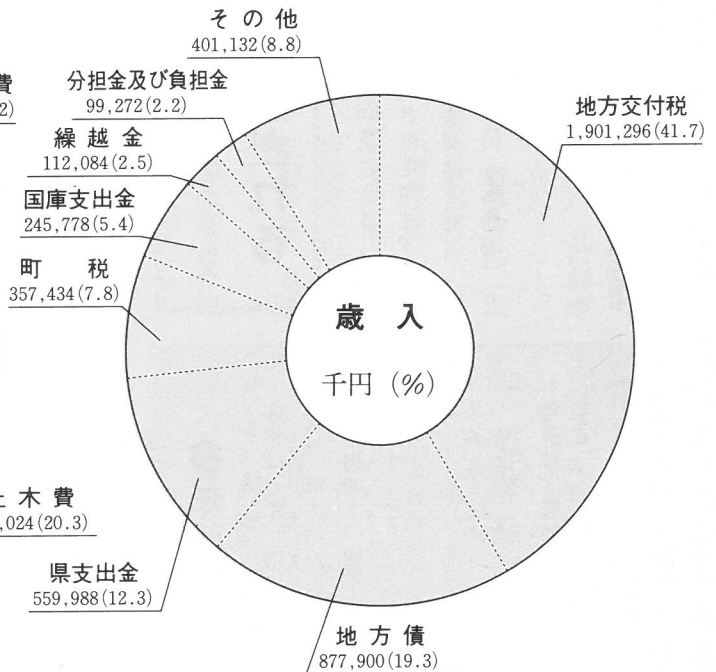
その他
401,132(8.8)

費
2)

分担金及び負担金
99,272(2.2)

地方交付税
1,901,296(41.7)

繰越金
112,084(2.5)

国庫支出金
245,778(5.4)

町　税
357,434(7.8)

歳　入
千円（%）

土木費
,024(20.3)

県支出金
559,988(12.3)

地方債
877,900(19.3)